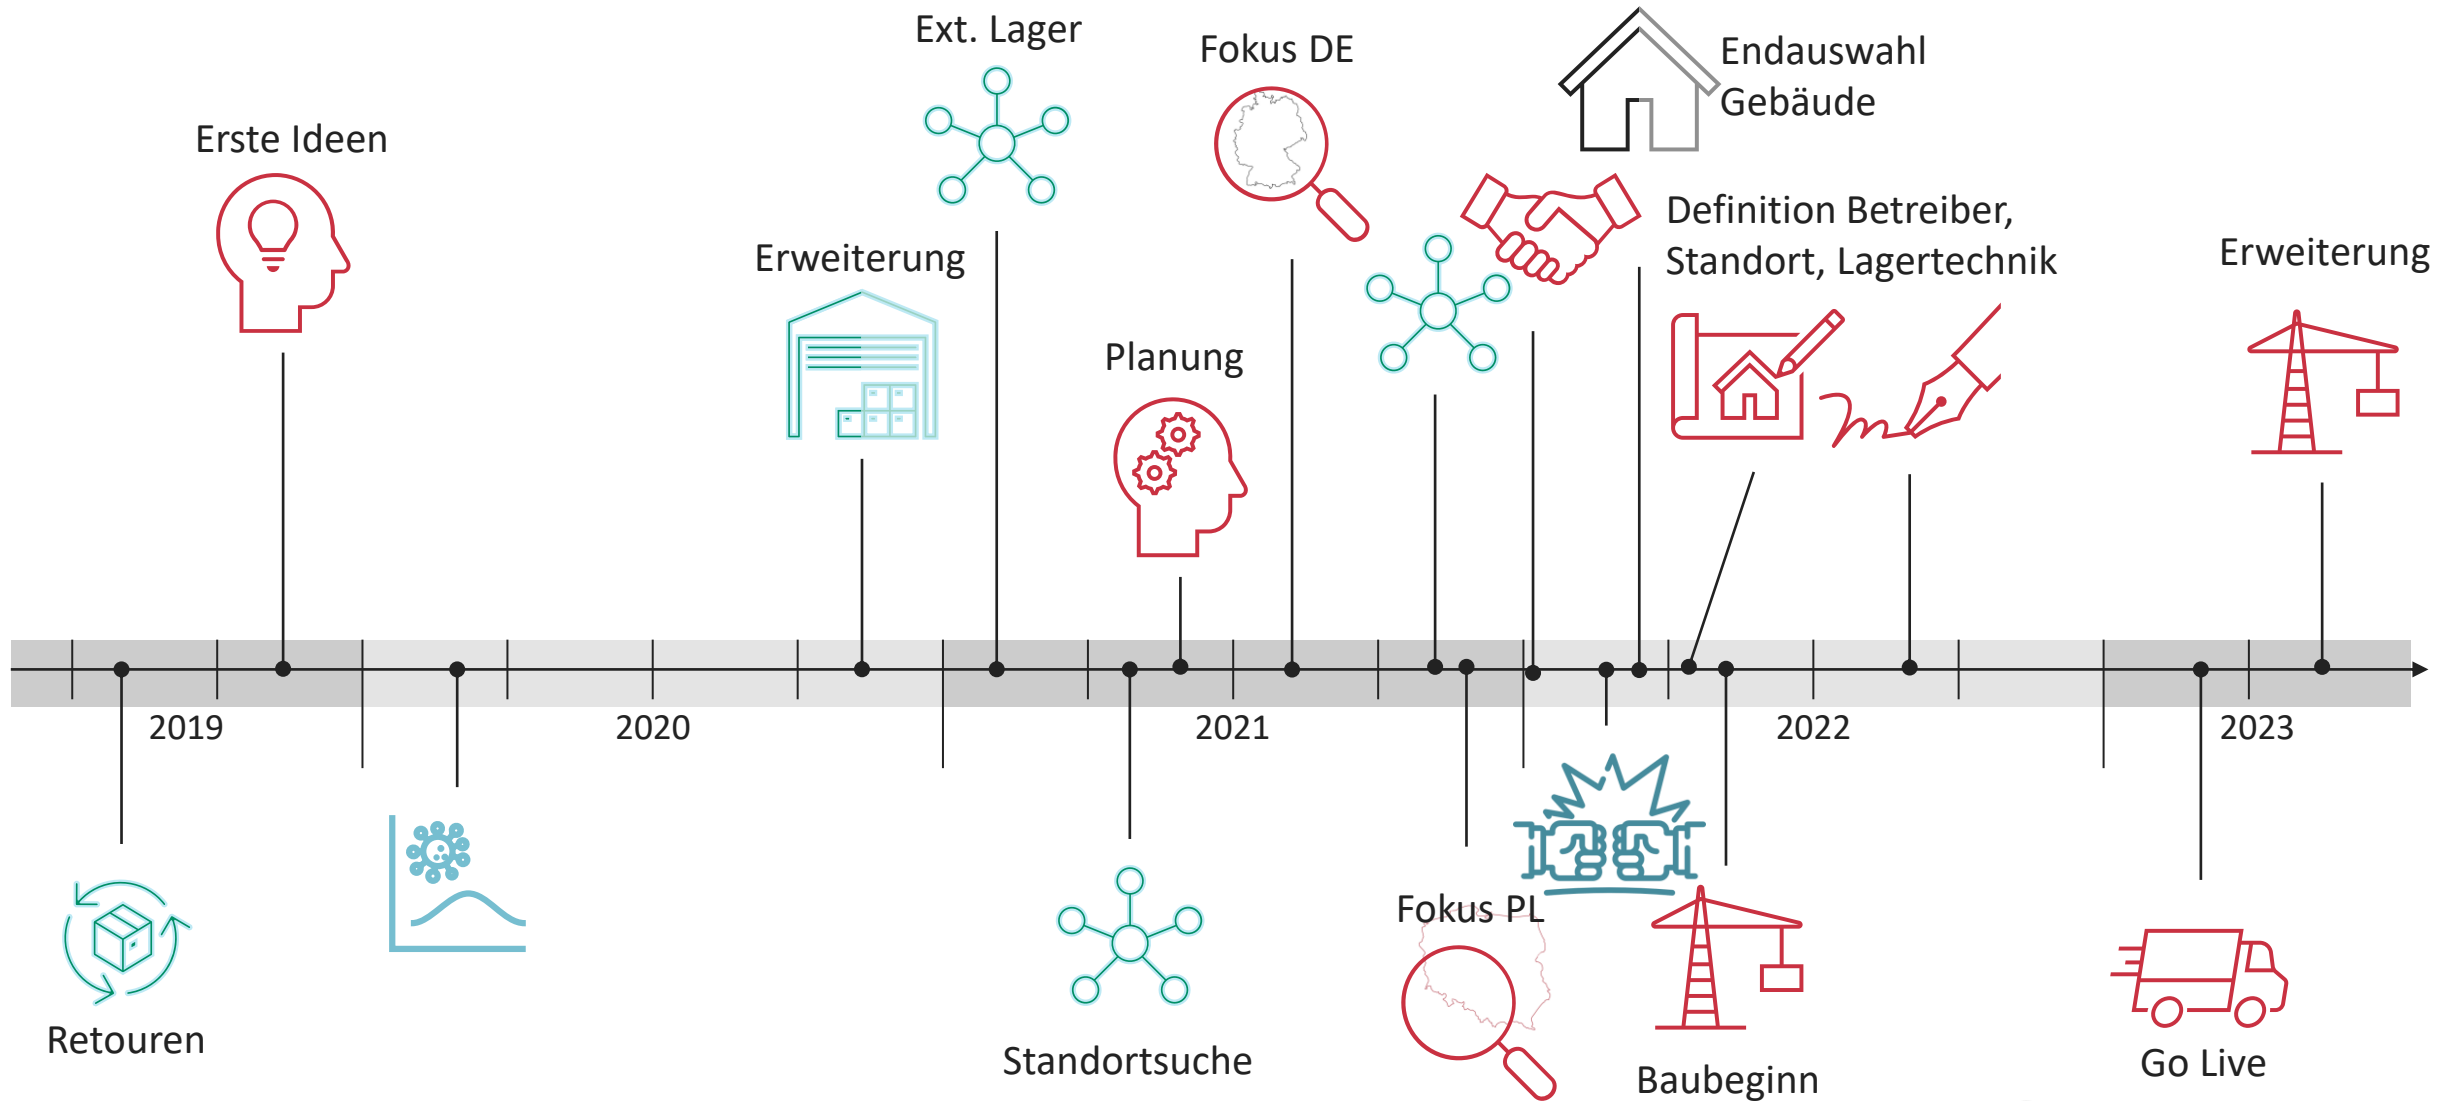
Ext. Lager

Fokus DE

Endauswahl Gebäude

Erste Ideen

Erweiterung

Definition Betreiber, Standort, Lagertechnik

Erweiterung

Planung

2019

2020

2021

2022

2023

Retouren

Standortsuche

Fokus PL

Baubeginn

Go Live